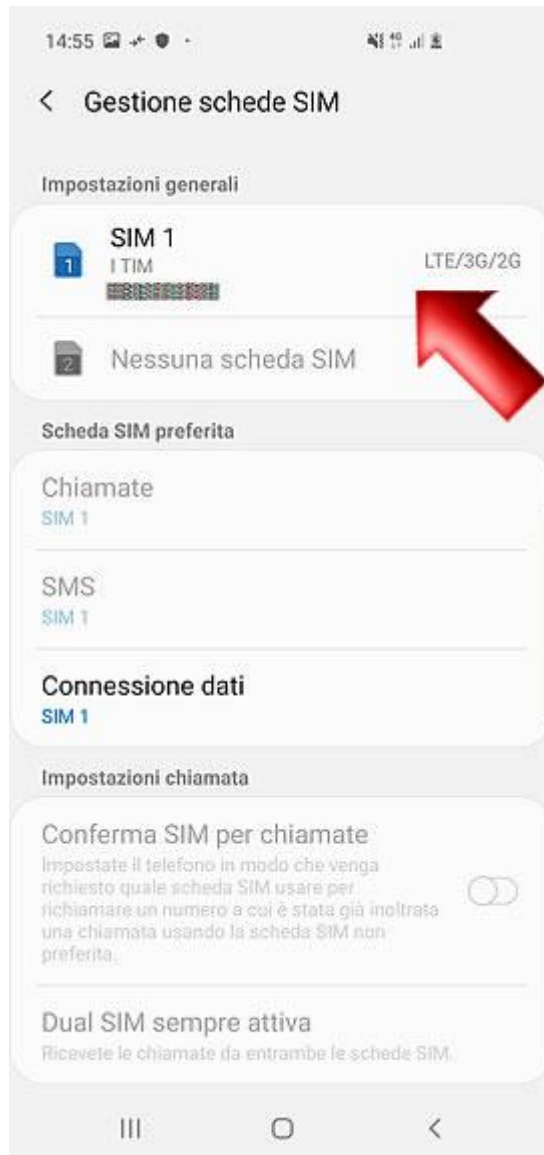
14:55

< Gestione schede SIM

Impostazioni generali

1 SIM 1
I TIM
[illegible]
LTE/3G/2G

2 Nessuna scheda SIM

Scheda SIM preferita

Chiamate
SIM 1

SMS
SIM 1

Connessione dati
SIM 1

Impostazioni chiamata

Conferma SIM per chiamate
Impostate il telefono in modo che venga richiesto quale scheda SIM usare per richiamare un numero a cui è stata già inoltrata una chiamata usando la scheda SIM non preferita.

Dual SIM sempre attiva
Ricevete le chiamate da entrambe le schede SIM.